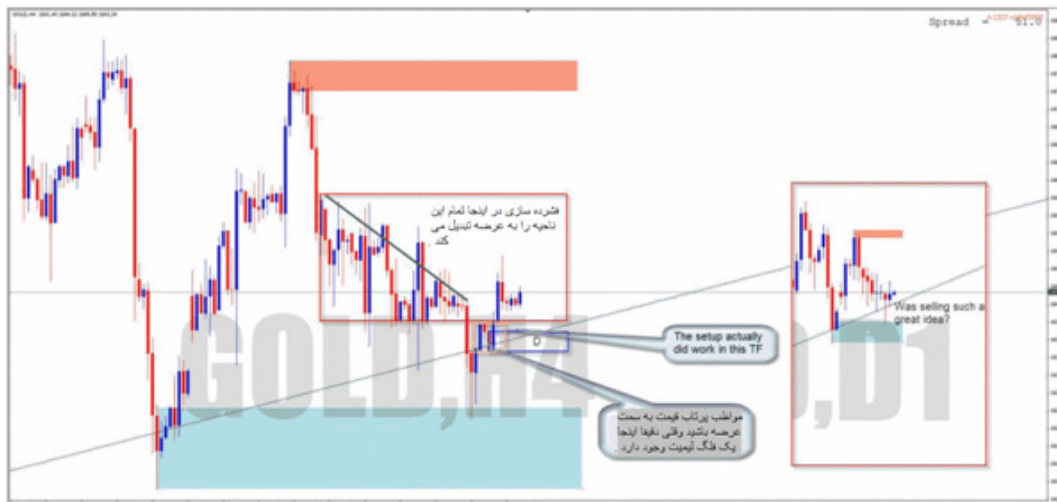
Spread = 51.0

فشرده سازی در اینجا تمام این ناحیه را به عرضه تبدیل می کند

D

The setup actually did work in this TF

مواظب پرتاب قیمت به سمت عرضه باشید وقتی دقیقا اینجا یک فلگ لیمیت وجود دارد.

Was selling such a great idea?

GOLD,H4

D1